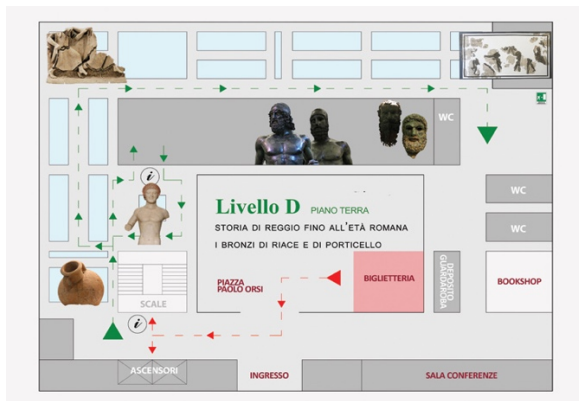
Livello D PIANO TERRA
STORIA DI REGGIO FINO ALL'ETÀ ROMANA
I BRONZI DI RIACE E DI PORTICELLO

WC
WC
WC
i
i
PIAZZA PAOLO ORSI
BIGLIETTERIA
DEPOSITO GUARDAROBA
BOOKSHOP
SCALE
ASCENSORI
INGRESSO
SALA CONFERENZE